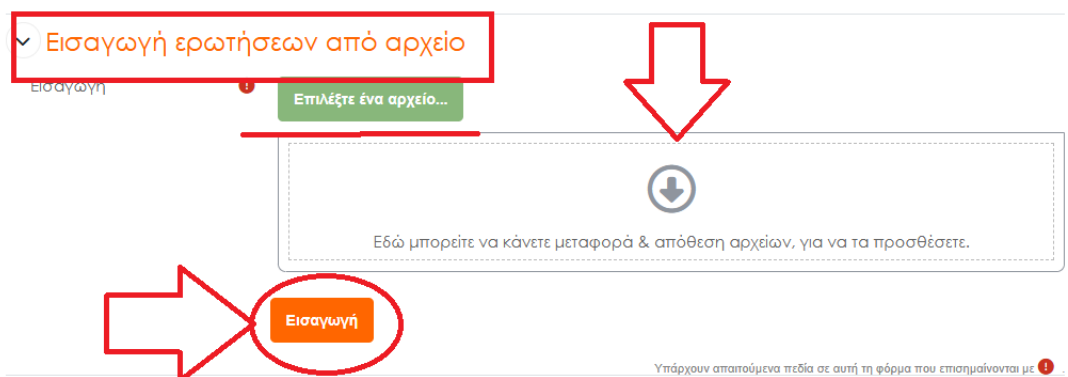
Εισαγωγή ερωτήσεων από αρχείο

Εισαγωγή

Επιλέξτε ένα αρχείο...

Εδώ μπορείτε να κάνετε μεταφορά & απόθεση αρχείων, για να τα προσθέσετε.

Εισαγωγή

Υπάρχουν απαιτούμενα πεδία σε αυτή τη φόρμα που επισημαίνονται με